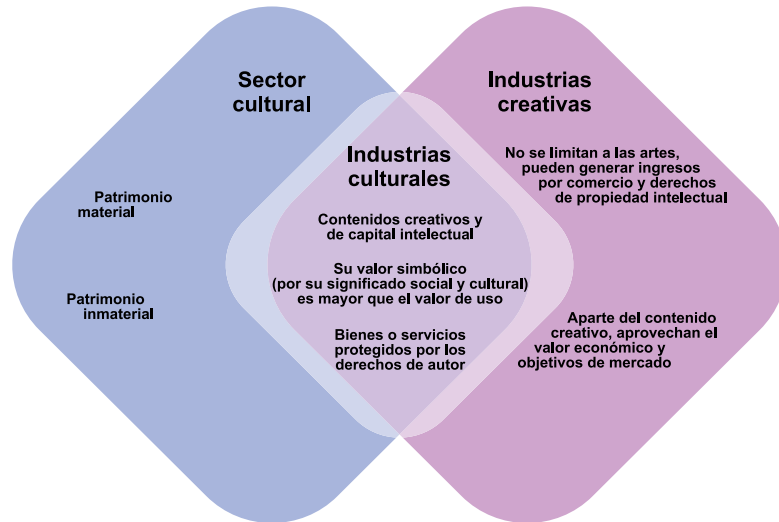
Sector cultural

Industrias creativas

Industrias culturales

Patrimonio material

Patrimonio inmaterial

Contenidos creativos y de capital intelectual

Su valor simbólico (por su significado social y cultural) es mayor que el valor de uso

Bienes o servicios protegidos por los derechos de autor

No se limitan a las artes, pueden generar ingresos por comercio y derechos de propiedad intelectual

Aparte del contenido creativo, aprovechan el valor económico y objetivos de mercado